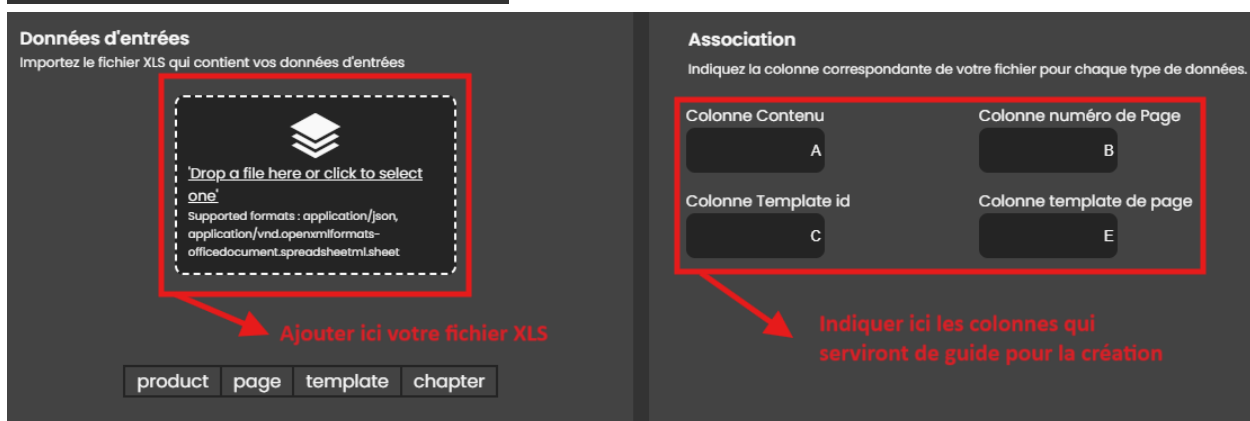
Données d'entrées
Importez le fichier XLS qui contient vos données d'entrées

'Drop a file here or click to select one'
Supported formats : application/json, application/vnd.openxmlformats-officedocument.spreadsheetml.sheet

Ajouter ici votre fichier XLS

| product | page | template | chapter |
|---|---|---|---|

Association
Indiquez la colonne correspondante de votre fichier pour chaque type de données.

Colonne Contenu
A
Colonne numéro de Page
B
Colonne Template id
C
Colonne template de page
E

Indiquer ici les colonnes qui serviront de guide pour la création